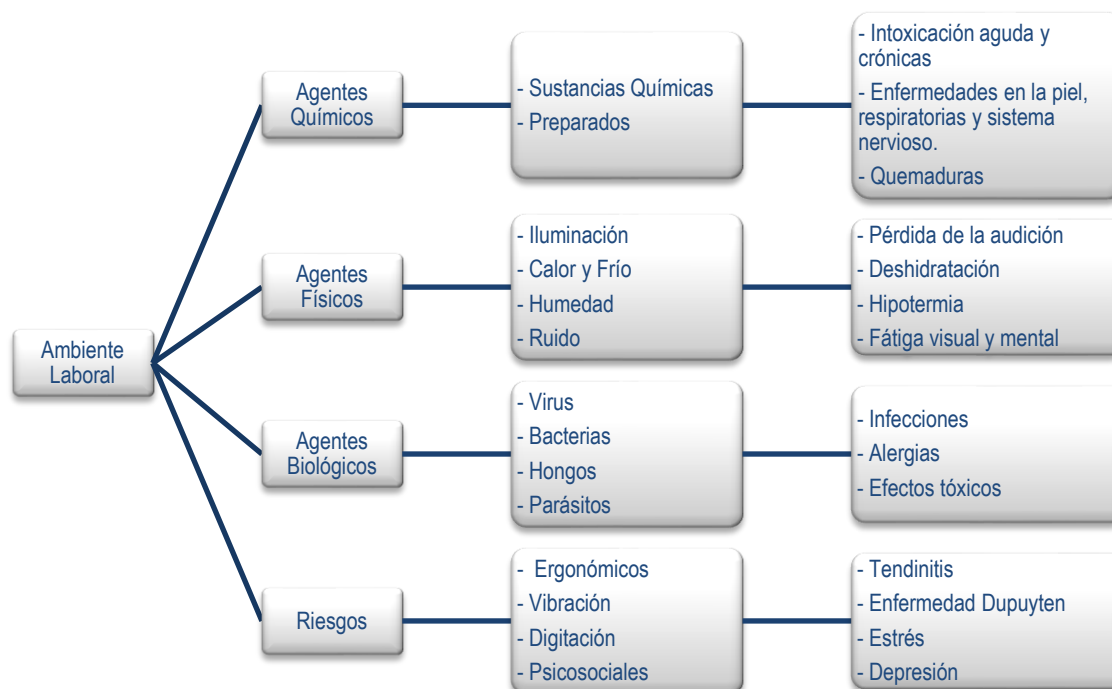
Ambiente Laboral

Agentes Químicos

- Sustancias Químicas
- Preparados

- Intoxicación aguda y crónicas
- Enfermedades en la piel, respiratorias y sistema nervioso.
- Quemaduras

Agentes Físicos

- Iluminación
- Calor y Frío
- Humedad
- Ruido

- Pérdida de la audición
- Deshidratación
- Hipotermia
- Fátiga visual y mental

Agentes Biológicos

- Virus
- Bacterias
- Hongos
- Parásitos

- Infecciones
- Alergias
- Efectos tóxicos

Riesgos

- Ergonómicos
- Vibración
- Digitación
- Psicosociales

- Tendinitis
- Enfermedad Dupuyten
- Estrés
- Depresión